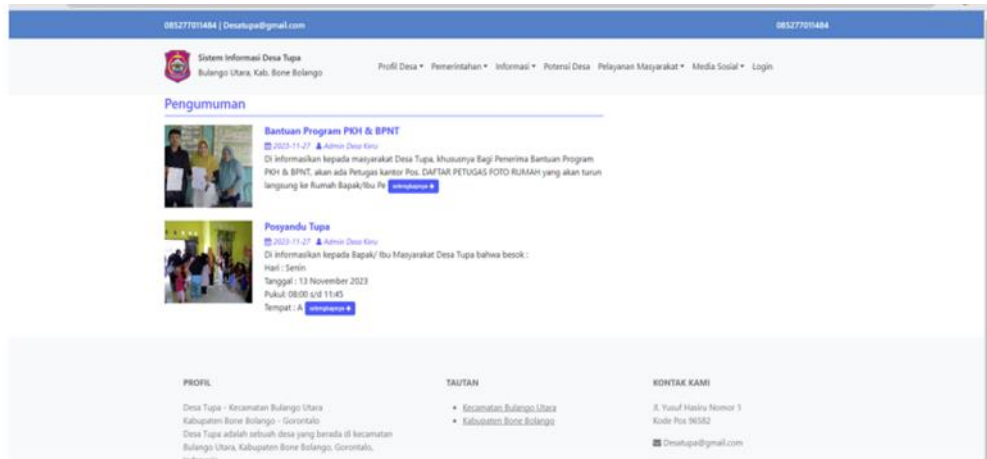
085277011484 | Desatupa@gmail.com

085277011484

Sistem Informasi Desa Tupa
Bulango Utara, Kab. Bone Bolango

Profil Desa ▾ Pemerintahan ▾ Informasi ▾ Potensi Desa Pelayanan Masyarakat ▾ Media Sosial ▾ Login

Pengumuman

Bantuan Program PKH & BPNT

2023-11-27 Admin Desa Keru

Di informasikan kepada masyarakat Desa Tupa, khususnya Bagi Penerima Bantuan Program PKH & BPNT, akan ada Petugas kantor Pos. DAFTAR PETUGAS FOTO RUMAH yang akan turun langsung ke Rumah Bapak/Ibu Pe selengkapnya

Posyandu Tupa

2023-11-27 Admin Desa Keru

Di informasikan kepada Bapak/ Ibu Masyarakat Desa Tupa bahwa besok :
Hari : Senin
Tanggal : 13 November 2023
Pukul: 08:00 s/d 11:45
Tempat : A selengkapnya

PROFIL

Desa Tupa - Kecamatan Bulango Utara
Kabupaten Bone Bolango - Gorontalo
Desa Tupa adalah sebuah desa yang berada di kecamatan Bulango Utara, Kabupaten Bone Bolango, Gorontalo, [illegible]

TAUTAN

• Kecamatan Bulango Utara
• Kabupaten Bone Bolango

KONTAK KAMI

Jl. Yusuf Hasiru Nomor 1
Kode Pos 96582

Desatupa@gmail.com